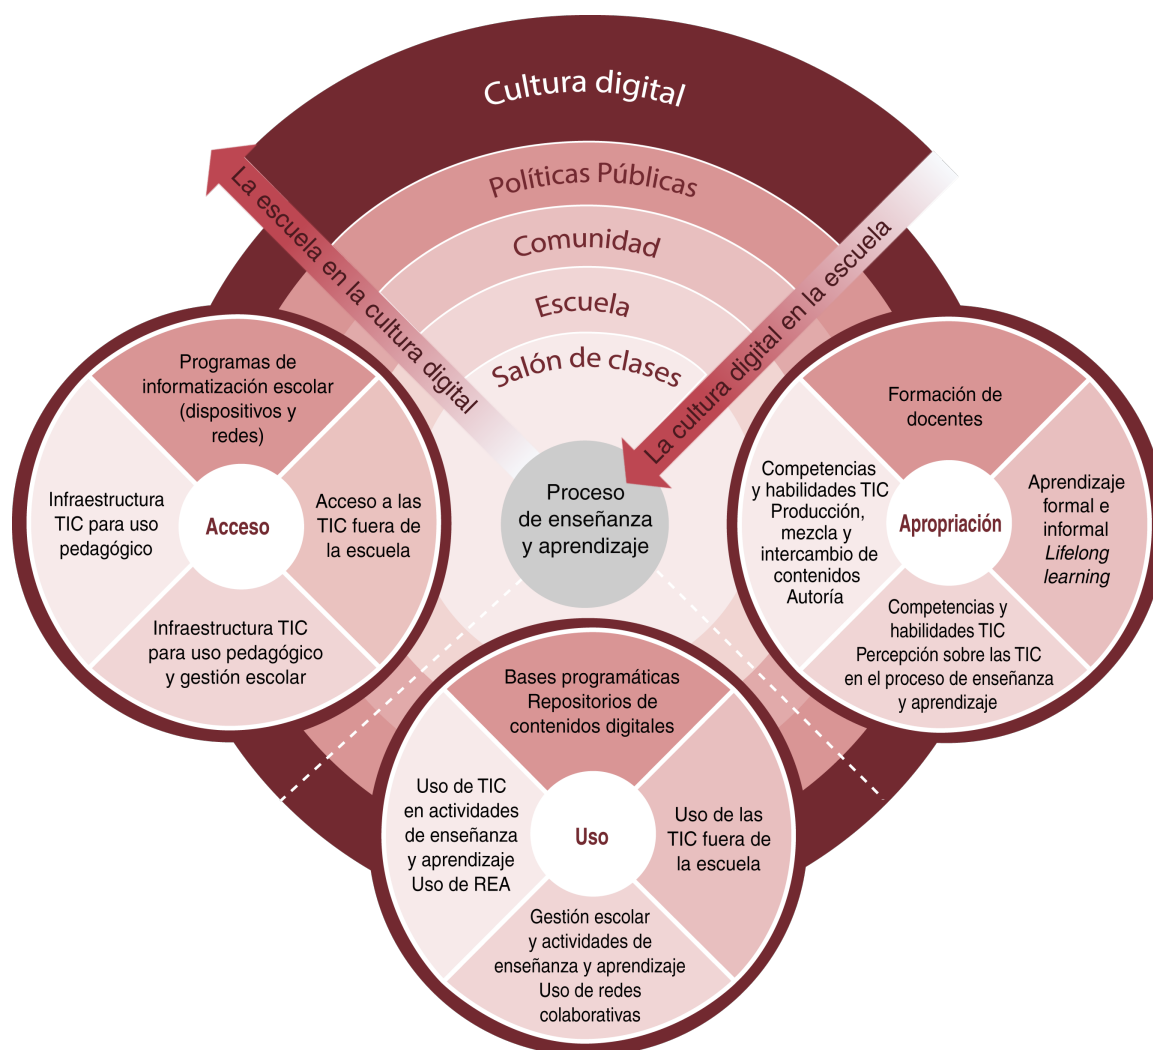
Cultura digital

Políticas Públicas

Comunidad

Escuela

Salón de clases

La escuela en la cultura digital

La cultura digital en la escuela

Proceso de enseñanza y aprendizaje

Programas de informatización escolar (dispositivos y redes)

Infraestructura TIC para uso pedagógico

Acceso

Acceso a las TIC fuera de la escuela

Infraestructura TIC para uso pedagógico y gestión escolar

Formación de docentes

Competencias y habilidades TIC Producción, mezcla y intercambio de contenidos Autoría

Apropriación

Aprendizaje formal e informal *Lifelong learning*

Competencias y habilidades TIC Percepción sobre las TIC en el proceso de enseñanza y aprendizaje

Bases programáticas Repositorios de contenidos digitales

Uso de TIC en actividades de enseñanza y aprendizaje Uso de REA

Uso

Uso de las TIC fuera de la escuela

Gestión escolar y actividades de enseñanza y aprendizaje Uso de redes colaborativas